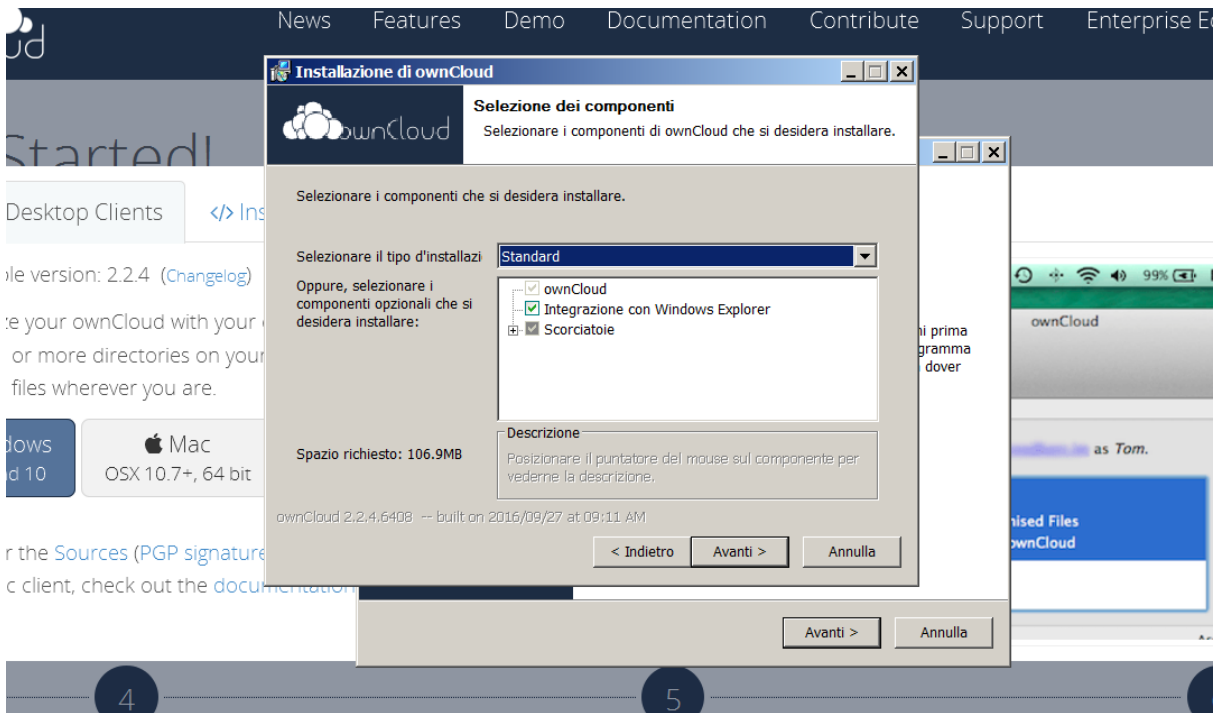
ud

News Features Demo Documentation Contribute Support Enterprise Ed

Started!

Desktop Clients </> Ins

ble version: 2.2.4 (Changelog)

ze your ownCloud with your
or more directories on your
files wherever you are.

dows
d 10

Mac
OSX 10.7+, 64 bit

r the Sources (PGP signature
c client, check out the documentation

Installazione di ownCloud

ownCloud

Selezione dei componenti
Selezionare i componenti di ownCloud che si desidera installare.

Selezionare i componenti che si desidera installare.

Selezionare il tipo d'installazi Standard

Oppure, selezionare i componenti opzionali che si desidera installare:

ownCloud
Integrazione con Windows Explorer
Scorciatoie

Descrizione
Posizionare il puntatore del mouse sul componente per vederne la descrizione.

Spazio richiesto: 106.9MB

ownCloud 2.2.4.6408 -- built on 2016/09/27 at 09:11 AM

< Indietro Avanti > Annulla

ni prima
gramma
dover

99%

ownCloud

as Tom.

nised Files
ownCloud

Avanti > Annulla

4

5